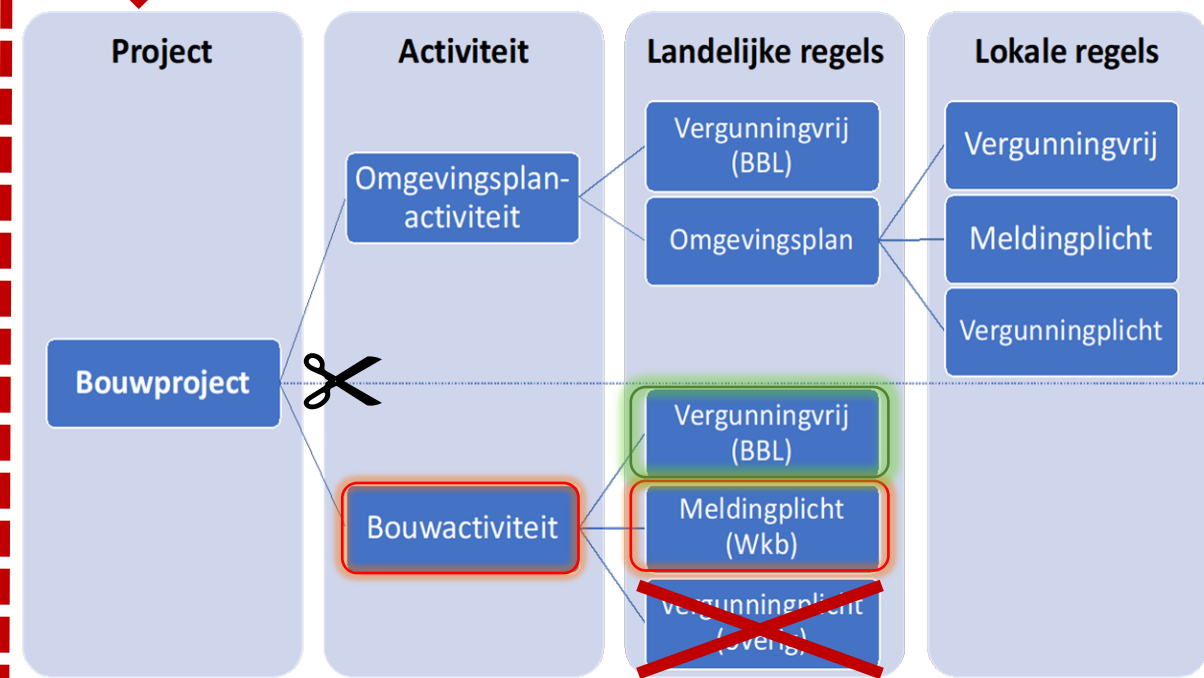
Project

Activiteit

Landelijke regels

Lokale regels

Bouwproject

Omgevingsplanactiviteit

Bouwactiviteit

Vergunningvrij (BBL)

Omgevingsplan

Vergunningvrij (BBL)

Meldingplicht (Wkb)

Vergunningplicht ([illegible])

Vergunningvrij

Meldingplicht

Vergunningplicht